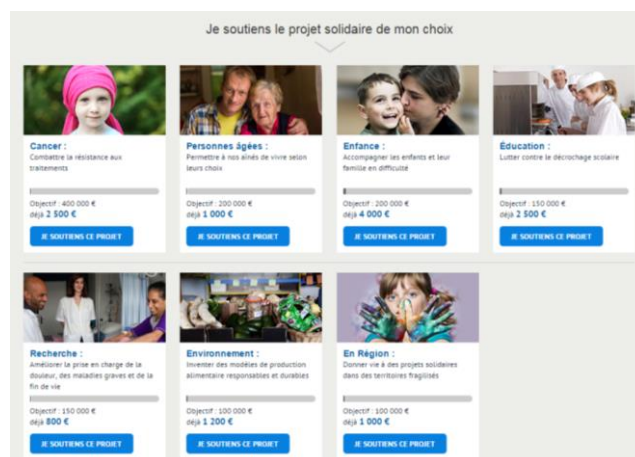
Je soutiens le projet solidaire de mon choix

Cancer :
Combattre la résistance aux traitements
Objectif : 400 000 €
déjà 2 500 €
JE SOUTIENS CE PROJET

Personnes âgées :
Permettre à nos aînés de vivre selon leurs choix
Objectif : 200 000 €
déjà 1 000 €
JE SOUTIENS CE PROJET

Enfance :
Accompagner les enfants et leur famille en difficulté
Objectif : 200 000 €
déjà 4 000 €
JE SOUTIENS CE PROJET

Éducation :
Lutter contre le décrochage scolaire
Objectif : 150 000 €
déjà 2 500 €
JE SOUTIENS CE PROJET

Recherche :
Améliorer la prise en charge de la douleur, des maladies graves et de la fin de vie
Objectif : 150 000 €
déjà 800 €
JE SOUTIENS CE PROJET

Environnement :
Inventer des modèles de production alimentaire responsables et durables
Objectif : 100 000 €
déjà 1 200 €
JE SOUTIENS CE PROJET

En Région :
Donner vie à des projets solidaires dans des territoires fragilisés
Objectif : 100 000 €
déjà 1 000 €
JE SOUTIENS CE PROJET